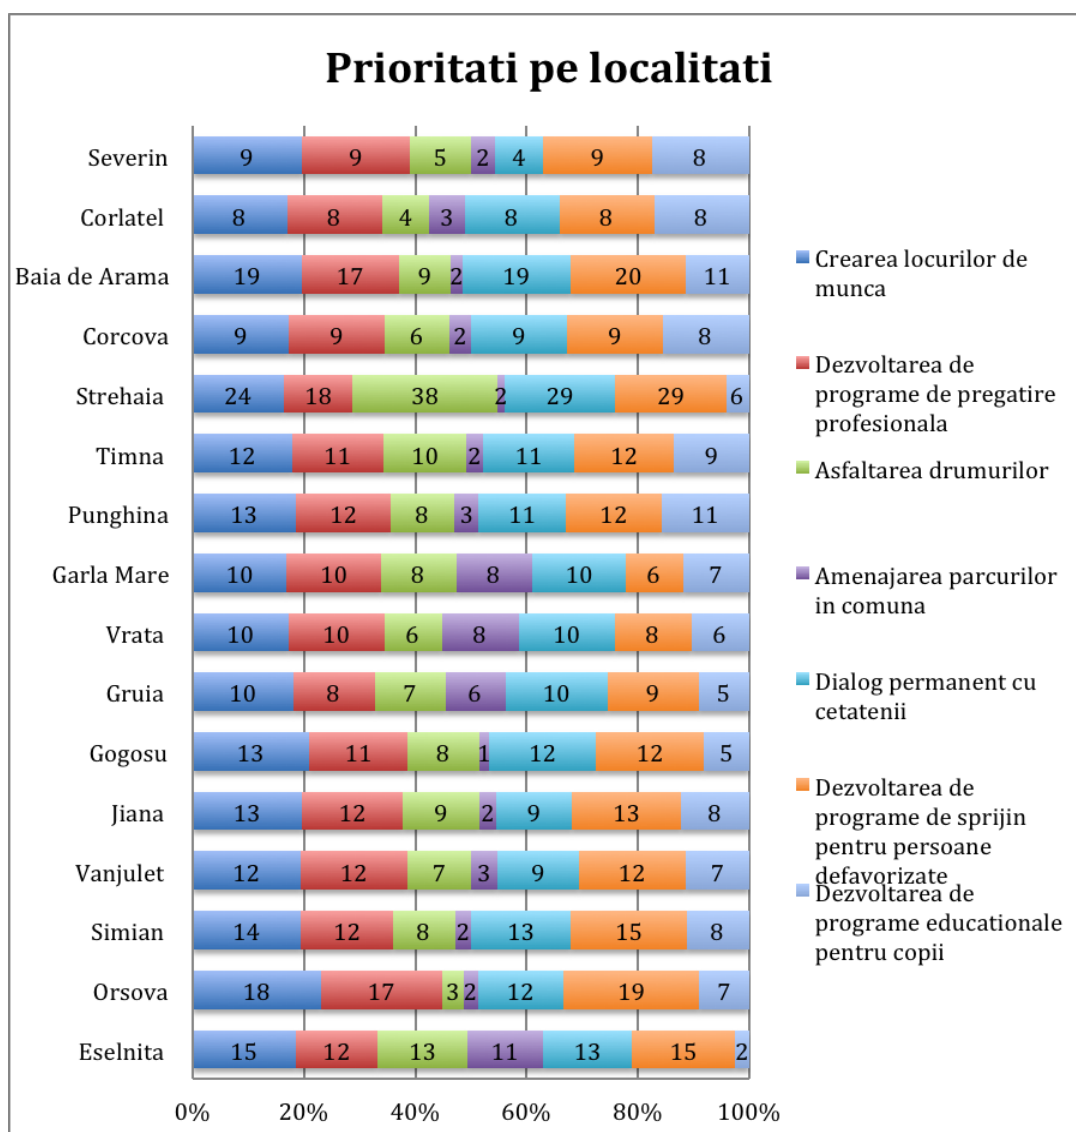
Prioritati pe localitati

Severin 9 9 5 2 4 9 8
Corlatel 8 8 4 3 8 8 8
Baia de Arama 19 17 9 2 19 20 11
Corcova 9 9 6 2 9 9 8
Strehaia 24 18 38 2 29 29 6
Timna 12 11 10 2 11 12 9
Punghina 13 12 8 3 11 12 11
Garla Mare 10 10 8 8 10 6 7
Vrata 10 10 6 8 10 8 6
Gruia 10 8 7 6 10 9 5
Gogosu 13 11 8 1 12 12 5
Jiana 13 12 9 2 9 13 8
Vanjulet 12 12 7 3 9 12 7
Simian 14 12 8 2 13 15 8
Orsova 18 17 3 2 12 19 7
Eselnita 15 12 13 11 13 15 2

0% 20% 40% 60% 80% 100%

Crearea locurilor de munca
Dezvoltarea de programe de pregatire profesionala
Asfaltarea drumurilor
Amenajarea parcurilor in comuna
Dialog permanent cu cetatenii
Dezvoltarea de programe de sprijin pentru persoane defavorizate
Dezvoltarea de programe educationale pentru copii